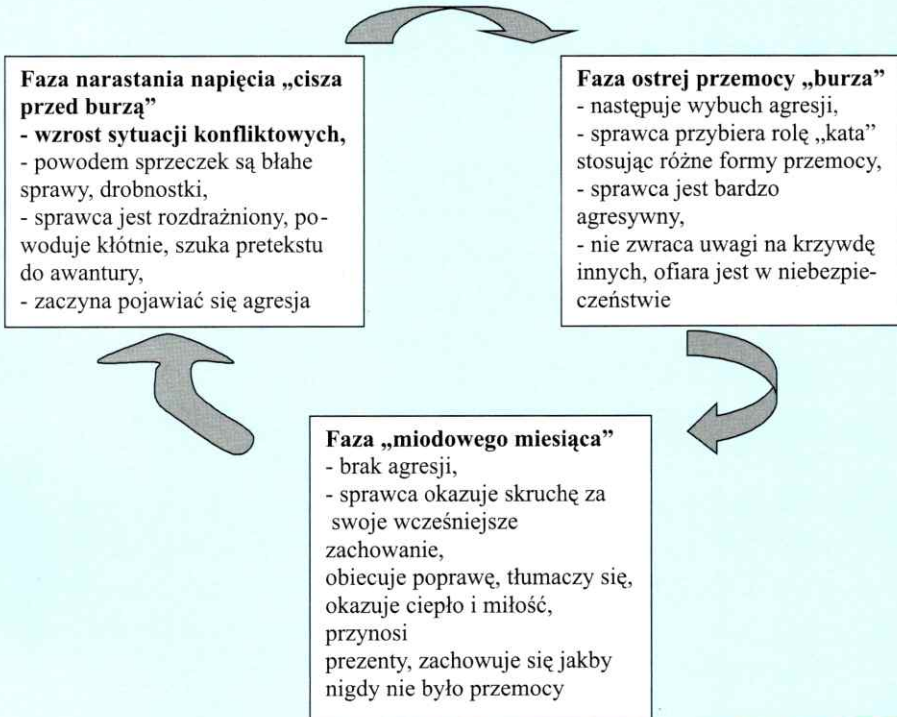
**Faza narastania napięcia „cisza przed burzą"**
**- wzrost sytuacji konfliktowych,**
- powodem sprzeczek są błahe sprawy, drobnostki,
- sprawca jest rozdrażniony, powoduje kłótnie, szuka pretekstu do awantury,
- zaczyna pojawiać się agresja

**Faza ostrej przemocy „burza"**
- następuje wybuch agresji,
- sprawca przybiera rolę „kata" stosując różne formy przemocy,
- sprawca jest bardzo agresywny,
- nie zwraca uwagi na krzywdę innych, ofiara jest w niebezpieczeństwie

**Faza „miodowego miesiąca"**
- brak agresji,
- sprawca okazuje skruchę za swoje wcześniejsze zachowanie,
obiecuje poprawę, tłumaczy się, okazuje ciepło i miłość, przynosi prezenty, zachowuje się jakby nigdy nie było przemocy